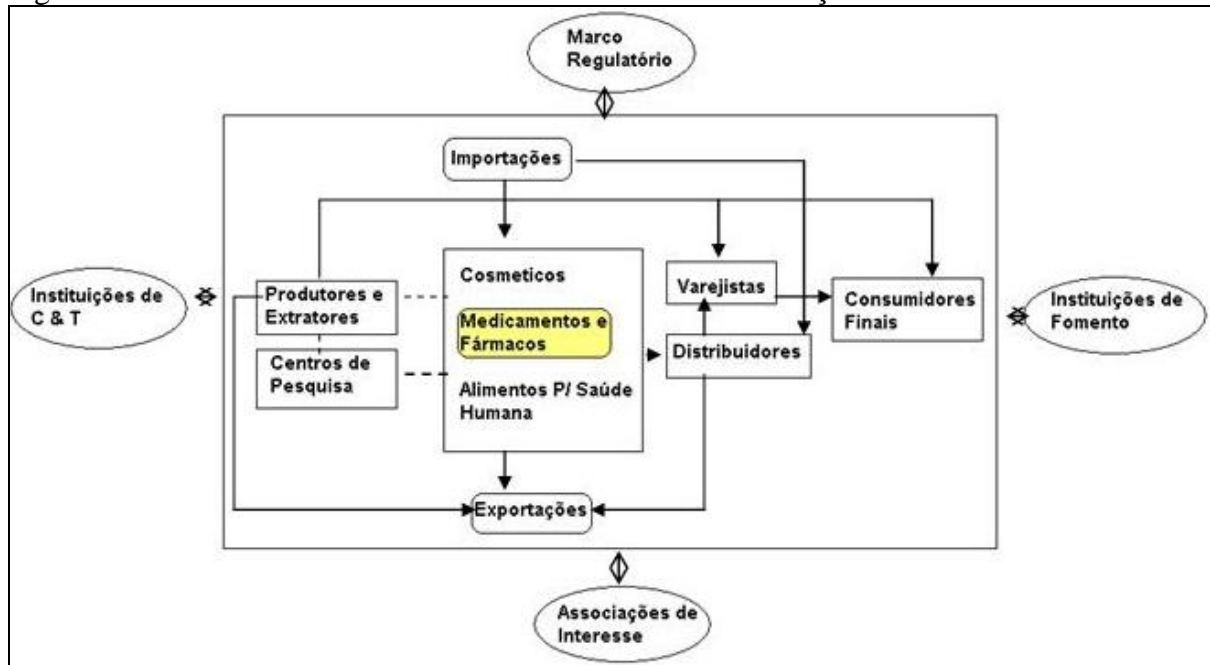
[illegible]

Marco Regulatório

Importações

Instituições de C & T

Produtores e Extratores

Centros de Pesquisa

Cosmeticos

Medicamentos e Fármacos

Alimentos P/ Saúde Humana

Varejistas

Distribuidores

Consumidores Finais

Instituições de Fomento

Exportações

Associações de Interesse